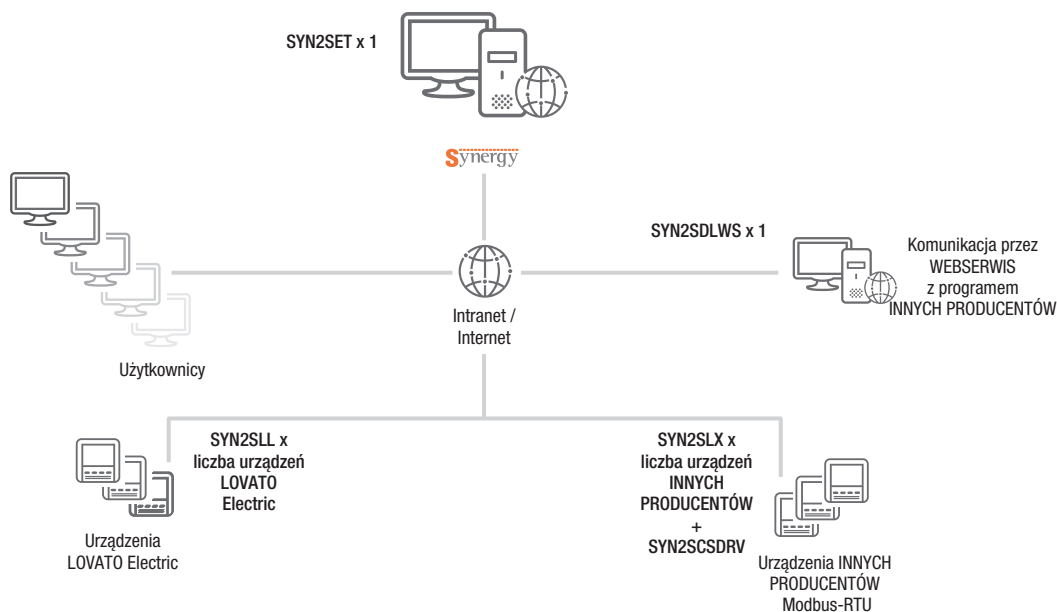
SYN2SET x 1

Synergy

SYN2SDLWS x 1

Komunikacja przez WEBSERWIS z programem INNYCH PRODUCENTÓW

Intranet / Internet

Użytkownicy

SYN2SLL x liczba urządzeń LOVATO Electric

SYN2SLX x liczba urządzeń INNYCH PRODUCENTÓW + SYN2SCSDRV

Urządzenia LOVATO Electric

Urządzenia INNYCH PRODUCENTÓW Modbus-RTU